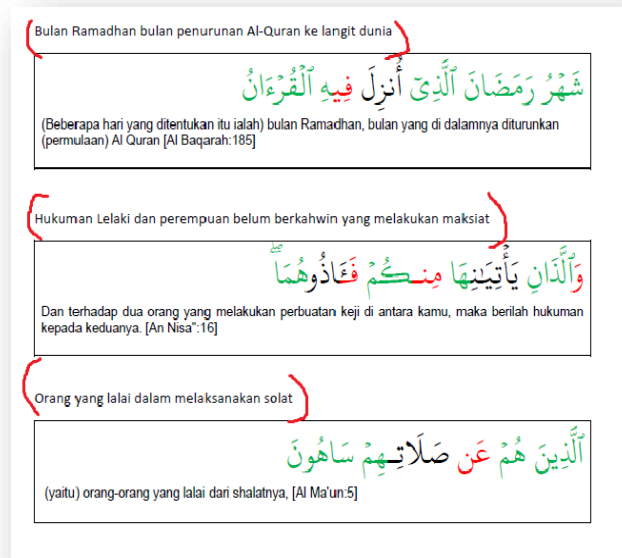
Bulan Ramadhan bulan penurunan Al-Quran ke langit dunia

شَهْرُ رَمَضَانَ ٱلَّذِىٓ أُنزِلَ فِيهِ ٱلْقُرْءَانُ

(Beberapa hari yang ditentukan itu ialah) bulan Ramadhan, bulan yang di dalamnya diturunkan (permulaan) Al Quran [Al Baqarah:185]

Hukuman Lelaki dan perempuan belum berkahwin yang melakukan maksiat

وَٱلَّذَانِ يَأْتِيَـٰنِهَا مِنكُمْ فَـَٔاذُوهُمَا

Dan terhadap dua orang yang melakukan perbuatan keji di antara kamu, maka berilah hukuman kepada keduanya. [An Nisa":16]

Orang yang lalai dalam melaksanakan solat

ٱلَّذِينَ هُمْ عَن صَلَاتِهِمْ سَاهُونَ

(yaitu) orang-orang yang lalai dari shalatnya, [Al Ma'un:5]